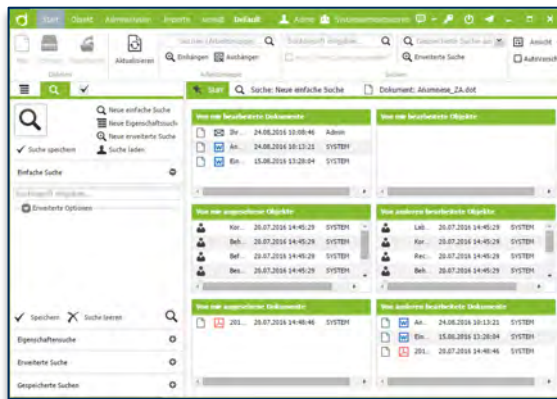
Start Objekt Administration Importe Ansicht Default Admin Systemverantwortlicher

Neu Löschen Bearbeiten Aktualisieren Objekte

Suche nach Dokumenten Einhängen Aushängen Arbeitsmappen

Suchbegriff eingeben Gespeicherte Suche aus Erweiterte Suche Suchen

Ansicht Autovorschau

Neue einfache Suche Neue Eigenschaftssuche Neue erweiterte Suche Suche laden

Suche speichern

Einfache Suche

Suchbegriff eingeben...

Erweiterte Optionen

Speichern Suche leeren

Eigenschaftssuche

Erweiterte Suche

Gespeicherte Suchen

Start Suche: Neue einfache Suche Dokument: Anamnese_ZA.dot

Von mir bearbeitete Dokumente

| | Sv... | 24.08.2016 10:08:46 | Admin |
|---|---|---|---|
| | An... | 24.08.2016 10:13:21 | SYSTEM |
| | Ein... | 15.06.2016 13:28:04 | SYSTEM |

Von mir bearbeitete Objekte

Von mir ausgeliehene Objekte

| | Kor... | 20.07.2016 14:45:29 | SYSTEM |
|---|---|---|---|
| | Beh... | 20.07.2016 14:45:29 | SYSTEM |
| | Beh... | 20.07.2016 14:45:29 | SYSTEM |
| | Bes... | 20.07.2016 14:45:29 | SYSTEM |

Von anderen bearbeitete Objekte

| | Leb... | 20.07.2016 14:45:29 | SYSTEM |
|---|---|---|---|
| | Kor... | 20.07.2016 14:45:29 | SYSTEM |
| | Rec... | 20.07.2016 14:45:29 | SYSTEM |
| | Beh... | 20.07.2016 14:45:29 | SYSTEM |

Von mir ausgeliehene Dokumente

| | 201... | 20.07.2016 14:48:46 | SYSTEM |
|---|---|---|---|

Von anderen bearbeitete Dokumente

| | An... | 24.08.2016 10:13:21 | SYSTEM |
|---|---|---|---|
| | Ein... | 15.06.2016 13:28:04 | SYSTEM |
| | 201... | 20.07.2016 14:48:46 | SYSTEM |